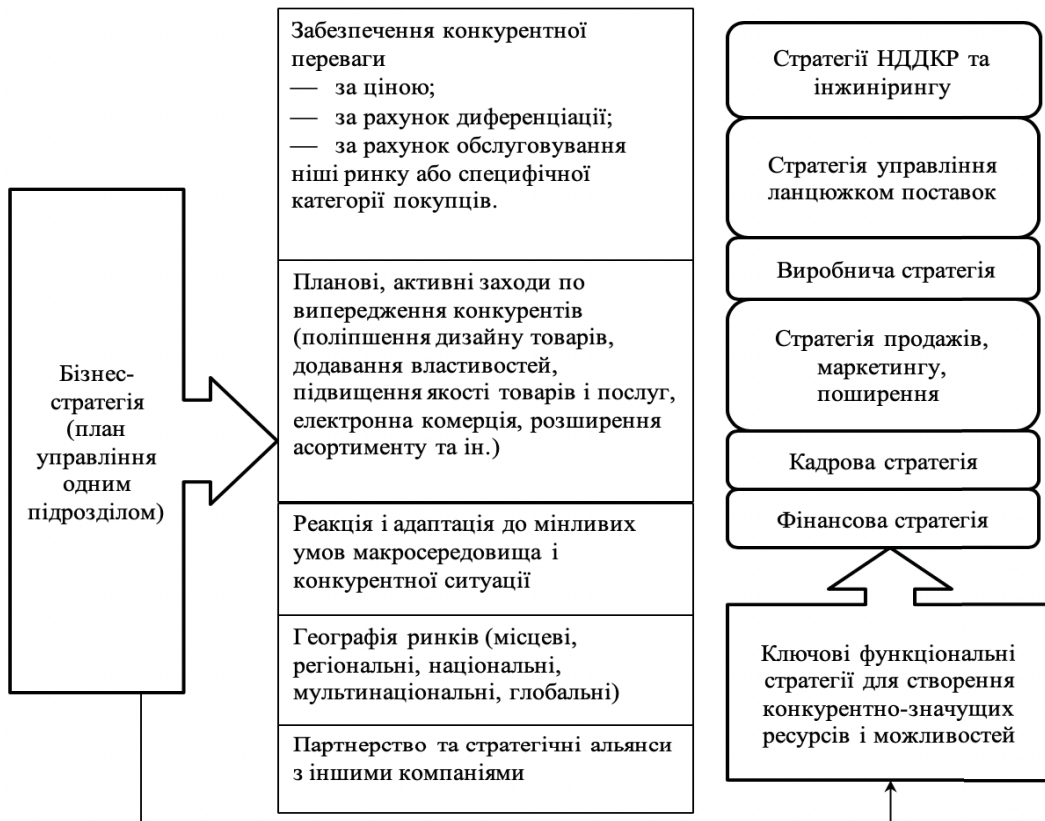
Бізнес-стратегія (план управління одним підрозділом)

Забезпечення конкурентної переваги
— за ціною;
— за рахунок диференціації;
— за рахунок обслуговування ніші ринку або специфічної категорії покупців.

Планові, активні заходи по випередження конкурентів (поліпшення дизайну товарів, додавання властивостей, підвищення якості товарів і послуг, електронна комерція, розширення асортименту та ін.)

Реакція і адаптація до мінливих умов макросередовища і конкурентної ситуації

Географія ринків (місцеві, регіональні, національні, мультинаціональні, глобальні)

Партнерство та стратегічні альянси з іншими компаніями

Стратегії НДДКР та інжинірингу

Стратегія управління ланцюжком поставок

Виробнича стратегія

Стратегія продажів, маркетингу, поширення

Кадрова стратегія

Фінансова стратегія

Ключові функціональні стратегії для створення конкурентно-значущих ресурсів і можливостей